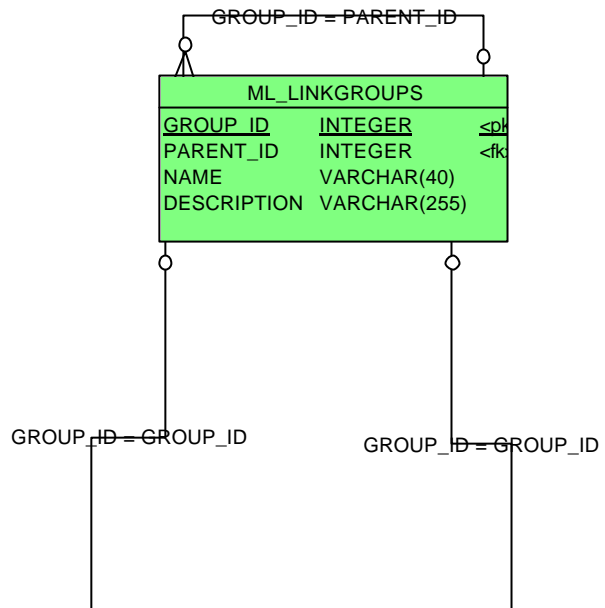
GROUP_ID = PARENT_ID

ML_LINKGROUPS

| GROUP_ID | INTEGER | <pk |
|---|---|---|
| PARENT_ID | INTEGER | <fk> |
| NAME | VARCHAR(40) | |
| DESCRIPTION | VARCHAR(255) | |

GROUP_ID = GROUP_ID

GROUP_ID = GROUP_ID